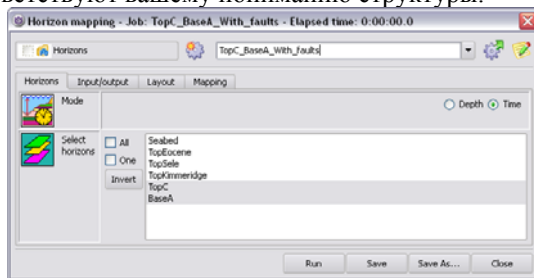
ветствуют вашему пониманию структуры.

Horizon mapping - Job: TopC_BaseA_With_faults - Elapsed time: 0:00:00.0

Horizons

TopC_BaseA_With_faults

Horizons | Input/output | Layout | Mapping

Mode

Depth
Time

Select horizons

All
One
Invert

Seabed
TopEocene
TopSele
TopKimmeridge
TopC
BaseA

Run | Save | Save As... | Close